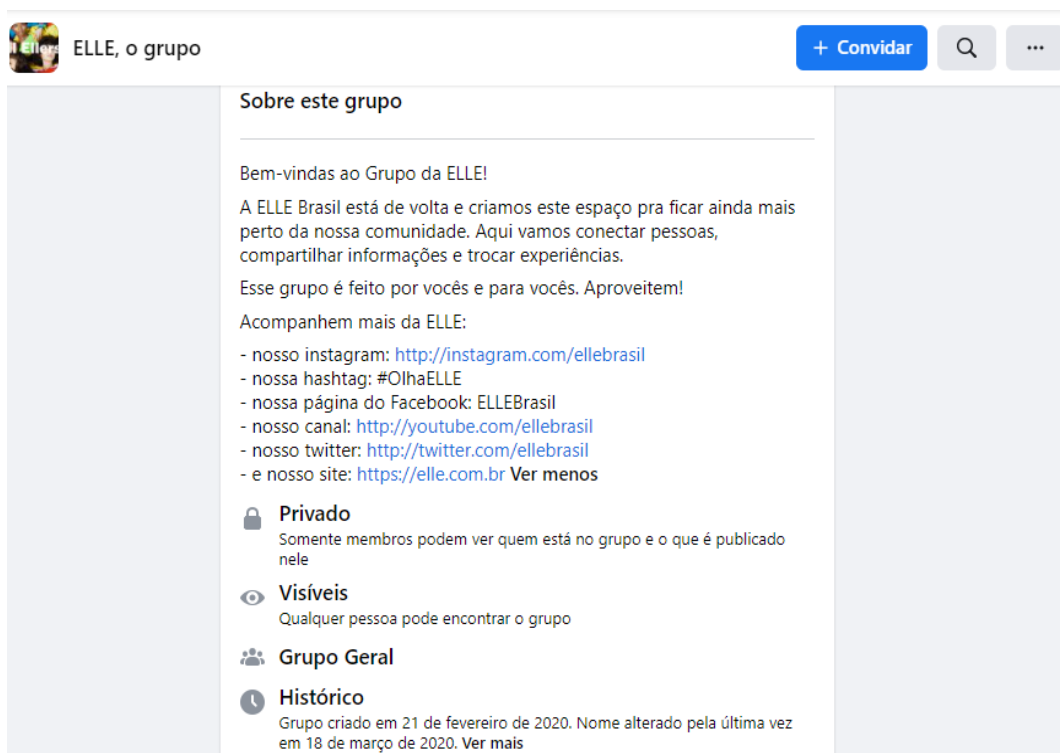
ELLE, o grupo

+ Convidar

...

Sobre este grupo

Bem-vindas ao Grupo da ELLE!

A ELLE Brasil está de volta e criamos este espaço pra ficar ainda mais perto da nossa comunidade. Aqui vamos conectar pessoas, compartilhar informações e trocar experiências.

Esse grupo é feito por vocês e para vocês. Aproveitem!

Acompanhem mais da ELLE:

- nosso instagram: http://instagram.com/ellebrasil
- nossa hashtag: #OlhaELLE
- nossa página do Facebook: ELLEBrasil
- nosso canal: http://youtube.com/ellebrasil
- nosso twitter: http://twitter.com/ellebrasil
- e nosso site: https://elle.com.br Ver menos

Privado
Somente membros podem ver quem está no grupo e o que é publicado nele

Visíveis
Qualquer pessoa pode encontrar o grupo

Grupo Geral

Histórico
Grupo criado em 21 de fevereiro de 2020. Nome alterado pela última vez em 18 de março de 2020. Ver mais